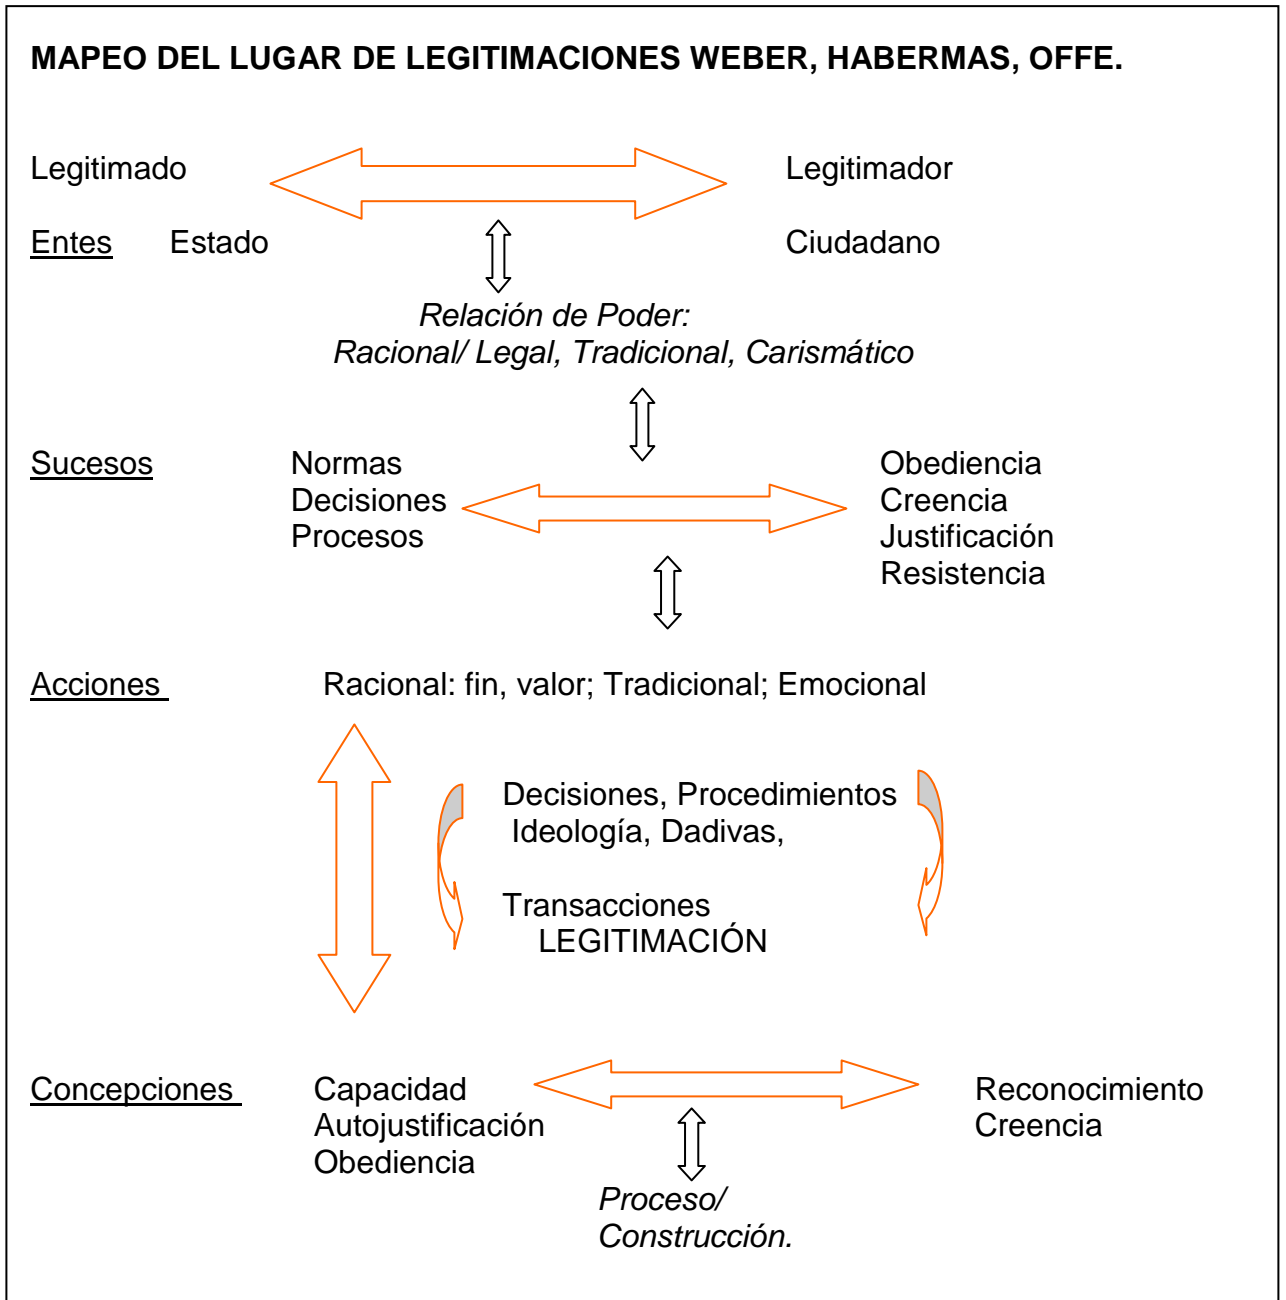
MAPEO DEL LUGAR DE LEGITIMACIONES WEBER, HABERMAS, OFFE.

Legitimado Legitimador

Entes Estado Ciudadano

Relación de Poder:
Racional/ Legal, Tradicional, Carismático

Sucesos Normas
Decisiones
Procesos

Obediencia
Creencia
Justificación
Resistencia

Acciones Racional: fin, valor; Tradicional; Emocional

Decisiones, Procedimientos
Ideología, Dadivas,

Transacciones
LEGITIMACIÓN

Concepciones Capacidad
Autojustificación
Obediencia

Reconocimiento
Creencia

Proceso/
Construcción.